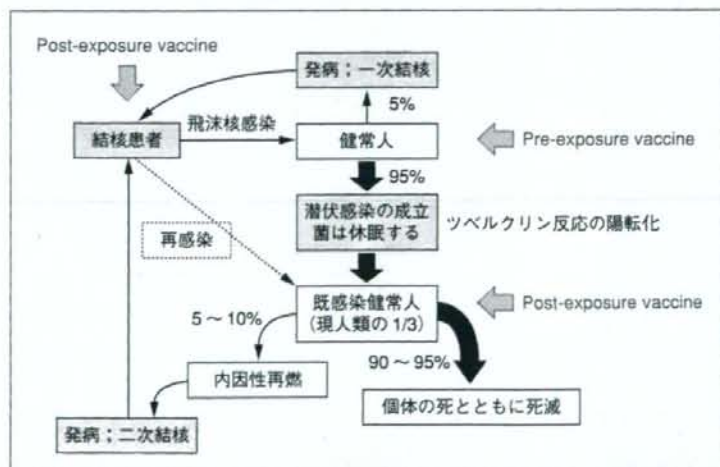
Post-exposure vaccine

発病：一次結核

5%

結核患者

飛沫核感染

健常人

Pre-exposure vaccine

95%

潜伏感染の成立
菌は休眠する

ツベルクリン反応の陽転化

再感染

既感染健常人
（現人類の 1/3）

Post-exposure vaccine

5 ~ 10%

90 ~ 95%

内因性再燃

個体の死とともに死滅

発病：二次結核